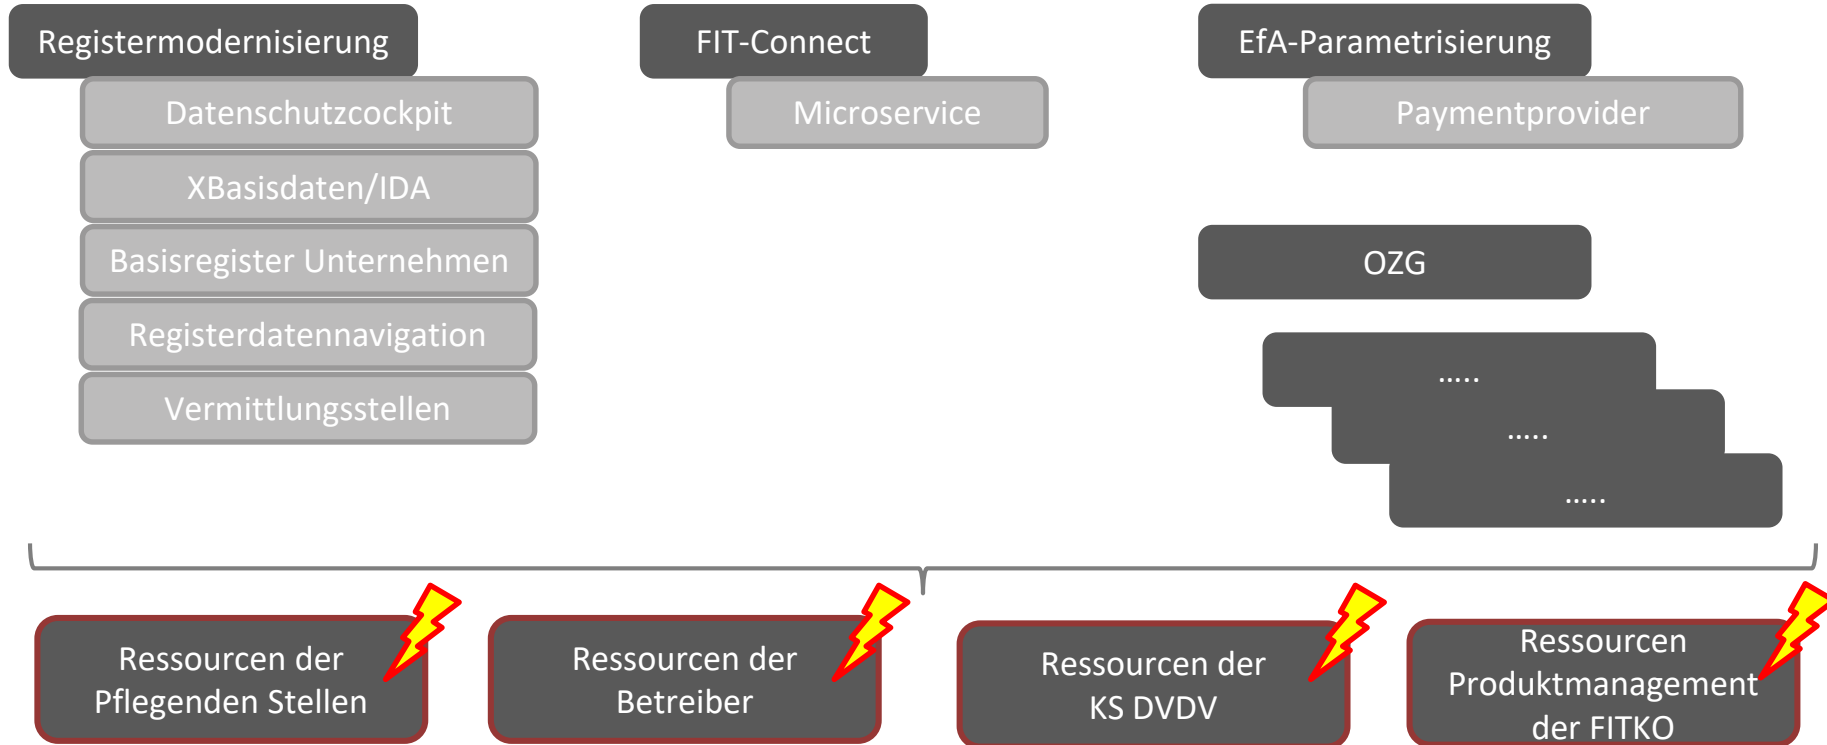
Registermodernisierung

Datenschutzcockpit

XBasisdaten/IDA

Basisregister Unternehmen

Registerdatennavigation

Vermittlungsstellen

FIT-Connect

Microservice

EfA-Parametrisierung

Paymentprovider

OZG

.....

.....

.....

Ressourcen der Pflegenden Stellen

Ressourcen der Betreiber

Ressourcen der KS DVDV

Ressourcen Produktmanagement der FITKO